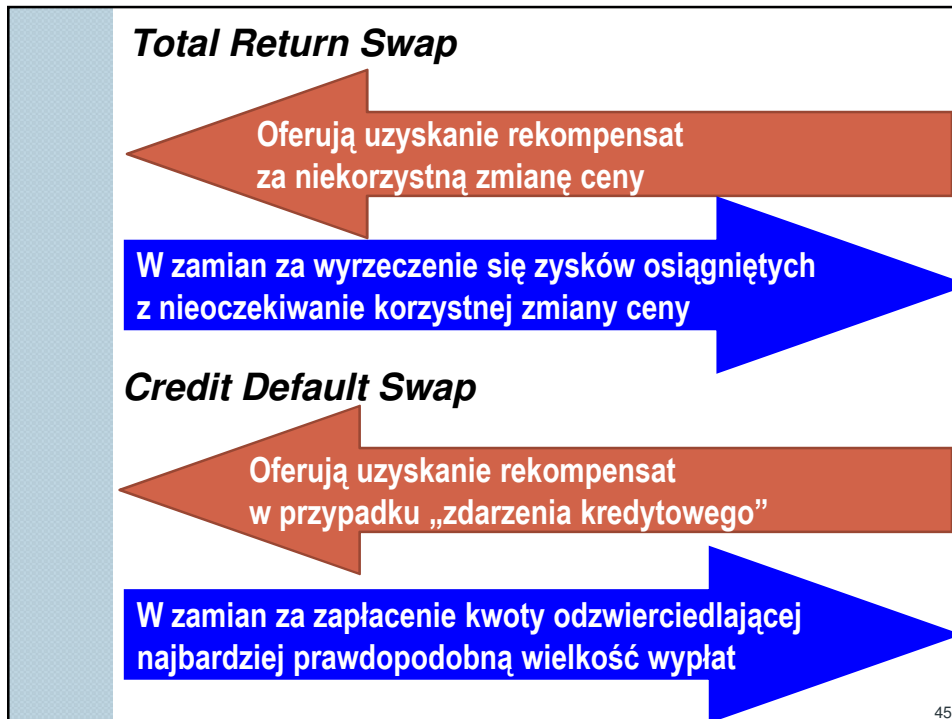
Total Return Swap

Oferują uzyskanie rekompensat za niekorzystną zmianę ceny

W zamian za wyrzeczenie się zysków osiągniętych z nieoczekiwanie korzystnej zmiany ceny

Credit Default Swap

Oferują uzyskanie rekompensat w przypadku „zdarzenia kredytowego”

W zamian za zapłacenie kwoty odzwierciedlającej najbardziej prawdopodobną wielkość wypłat

45